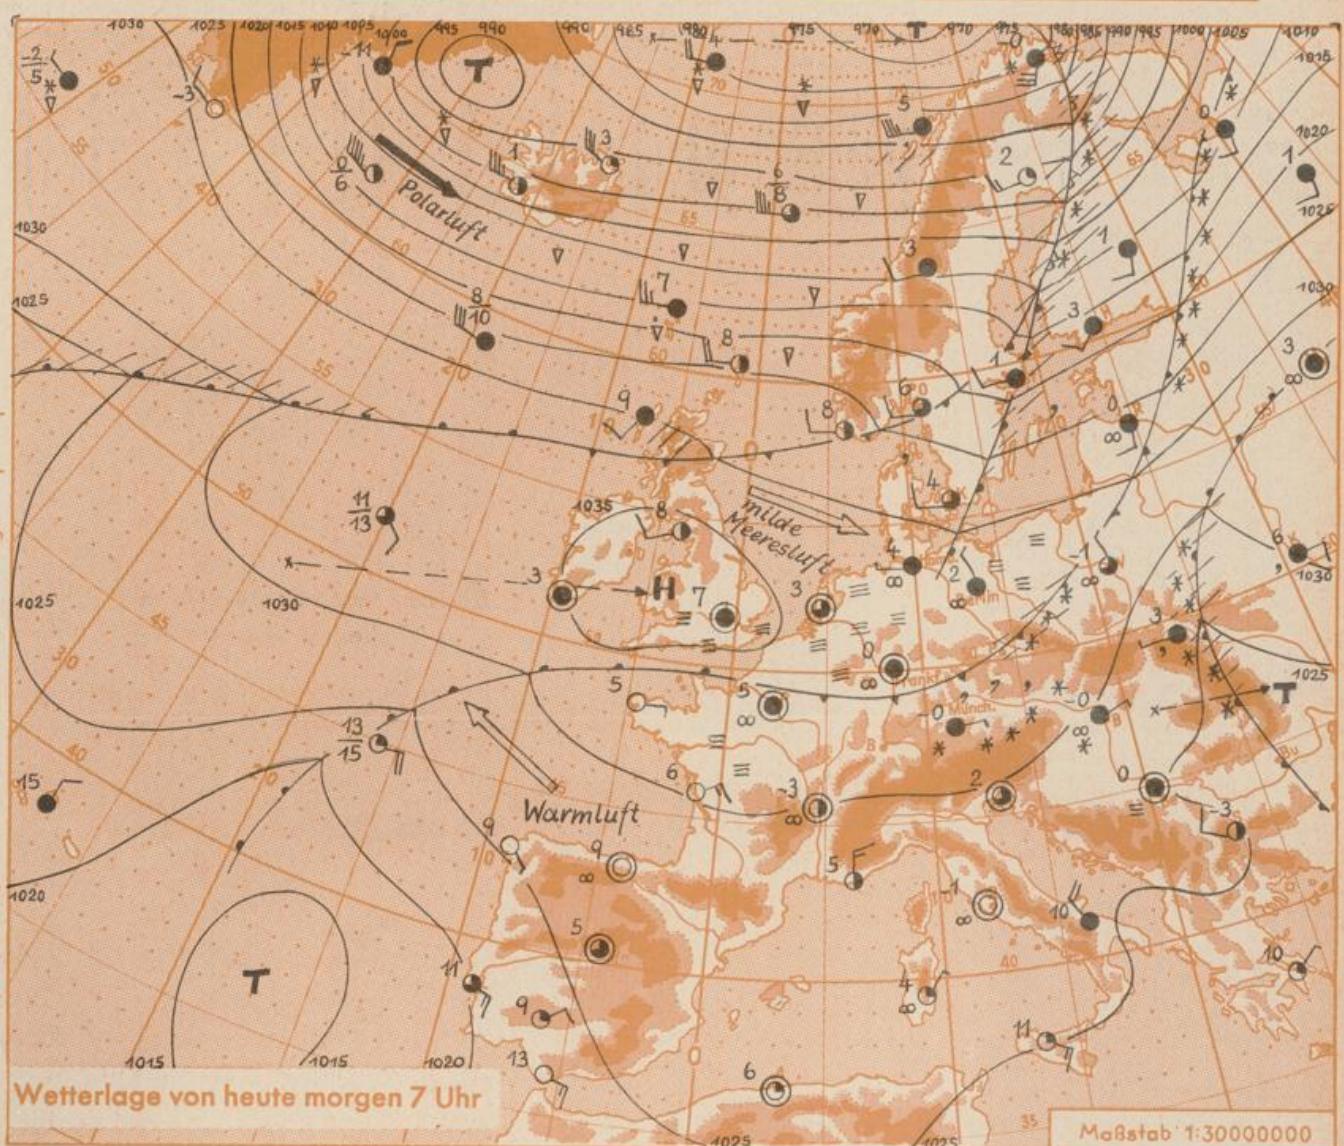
1030 1025 1020 1015 1010 1005 995 990 T 990 985 980 975 970 T 970 975 980 985 990 995 1000 1005 1010 1015

$\frac{-2}{5}$ -3 -11 10/00 -4 0 5 2 1 1020 1025

Polarluft

$\frac{9}{6}$ 1 3 6 8

1030 1025 3 1 1030 3 7 8 $\frac{8}{10}$ 8 1 6 3 0 9 8 4

$\frac{11}{13}$ 8 1035 milde Meeresluft 4 -1 6 2 1030 3 H 7 3 1025 1030 0 3 1025

5 5 0 T 0 0 $\frac{13}{15}$ 6 -3 2 -3 15 Warmluft 9 9 5 -1 10 1020 5 T 11 4 10 9 13 11 6 1015 1015 1020 1025 1025

Wetterlage von heute morgen 7 Uhr

Maßstab 1:30000000